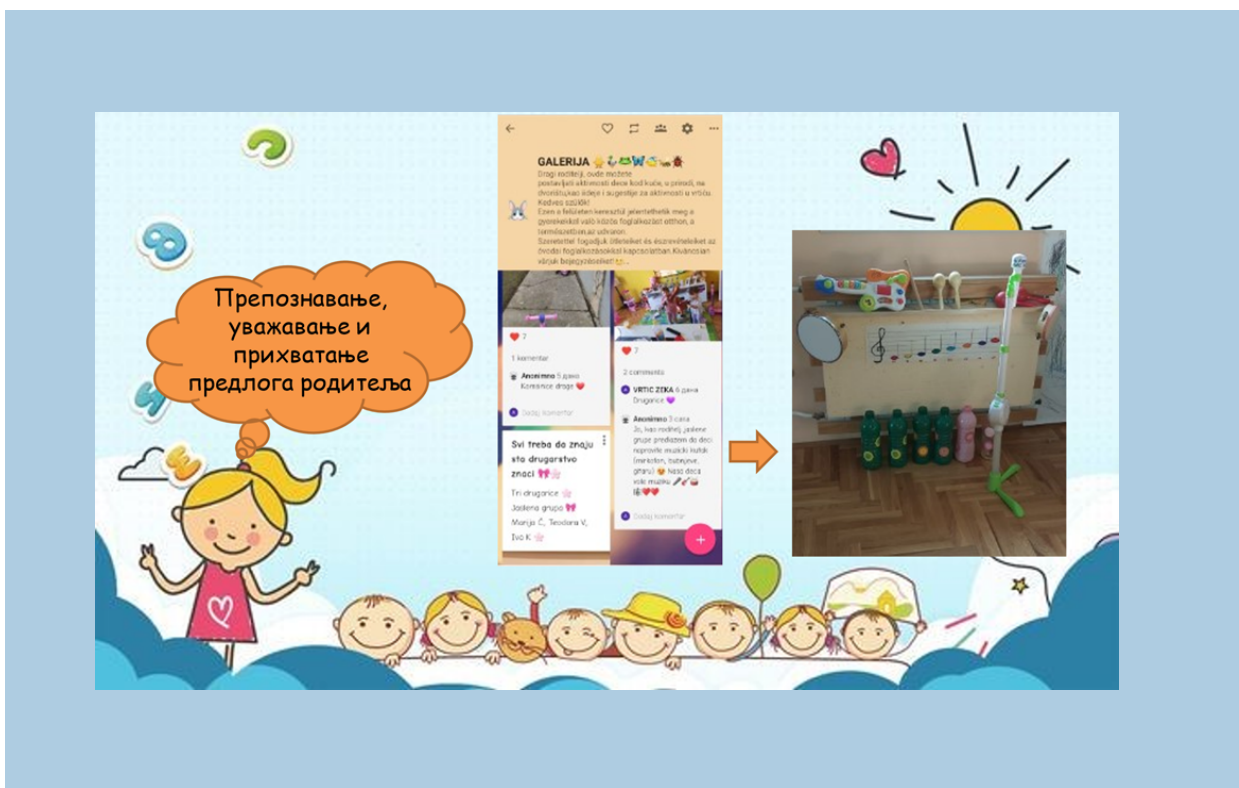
Препознавање, уважавање и прихватање предлога родитеља

GALERIJA

Dragi roditelji, ovde možete postavljati aktivnosti dece kod kuće, u prirodi, na dvorištu,kao ideje i sugestije za aktivnosti u vrtiću.
Kedves szülők!
Ezen a felületen keresztül jelentethetik meg a gyerekekkel való közös foglalkozást otthon, a természetben,az udvaron.
Szeretettel fogadjuk ötleteiket és észrevételeiket az óvodai foglalkozásokkal kapcsolatban.Kíváncsian várjuk bejegyzéseiket!

7
1 komentar
Anonimno 5 дана
Koleginice drage

Dodaj komentar

Svi treba da znaju sta drugarstvo znaci

Tri drugarice
Jaslena grupa
Marija Č, Teodora V, Ivo K.

7
2 comments
VRTIC ZEKA 6 дана
Drugarice

Anonimno 3 сата
Jo, kao roditelj jaslene grupe predlažem da deci naprave muzicki kutak (mećeće, bubnjeve, gitaru) Nasa deca vole muziku

Dodaj komentar